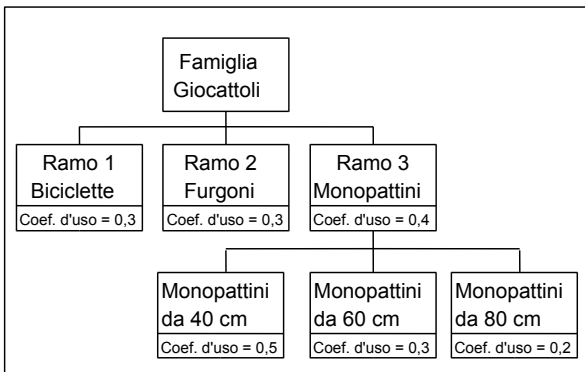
Famiglia Giocattoli

Ramo 1 Biciclette
Coef. d'uso = 0,3

Ramo 2 Furgoni
Coef. d'uso = 0,3

Ramo 3 Monopattini
Coef. d'uso = 0,4

Monopattini da 40 cm
Coef. d'uso = 0,5

Monopattini da 60 cm
Coef. d'uso = 0,3

Monopattini da 80 cm
Coef. d'uso = 0,2